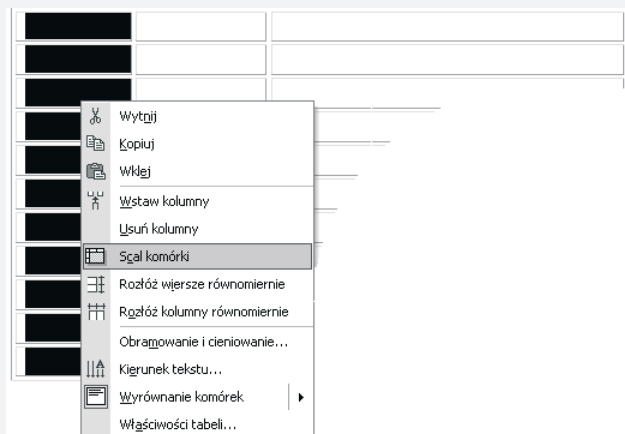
Wytnij
Kopiuj
Wklej
Wstaw kolumny
Usuń kolumny
Scal komórki
Rozłóż wiersze równomiernie
Rozłóż kolumny równomiernie
Obramowanie i cieniowanie...
Kierunek tekstu...
Wyrównanie komórek
Właściwości tabeli...